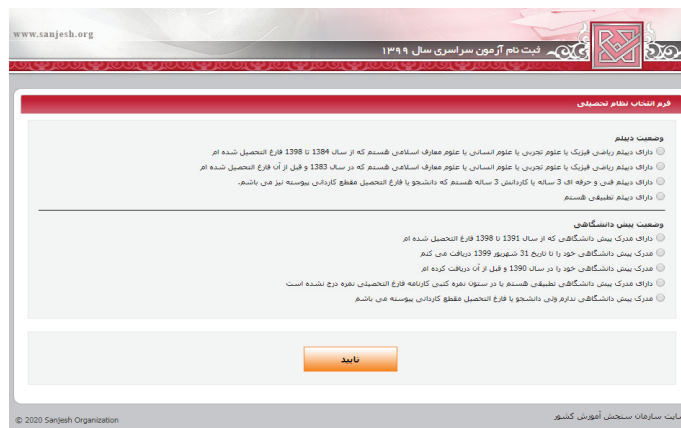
www.sanjesh.org

ثبت نام آزمون سراسری سال ۱۳۹۹

فرم انتخاب نظام تحصیلی

وضعیت دیپلم

دارای دیپلم ریاضی فیزیک یا علوم تجربی یا علوم انسانی یا علوم معارف اسلامی هستم که از سال 1384 تا 1398 فارغ التحصیل شده ام

دارای دیپلم ریاضی فیزیک یا علوم تجربی یا علوم انسانی یا علوم معارف اسلامی هستم که در سال 1383 و قبل از آن فارغ التحصیل شده ام

دارای دیپلم فنی و حرفه ای 3 ساله یا کاردانش 3 ساله هستم که دانشجو یا فارغ التحصیل مقطع کاردانی پیوسته نیز می باشم.

دارای دیپلم تطبیقی هستم

وضعیت پیش دانشگاهی

دارای مدرک پیش دانشگاهی که از سال 1391 تا 1398 فارغ التحصیل شده ام

مدرک پیش دانشگاهی خود را تا تاریخ 31 شهریور 1399 دریافت می کنم

مدرک پیش دانشگاهی خود را در سال 1390 و قبل از آن دریافت کرده ام

مدرک پیش دانشگاهی تطبیقی هستم یا در ستون نمره کتبی کارنامه فارغ التحصیلی نمره درج نشده است

مدرک پیش دانشگاهی ندارم ولی دانشجو یا فارغ التحصیل مقطع کاردانی پیوسته می باشم

تایید

© 2020 Sanjesh Organization

سایت سازمان سنجش آموزش کشور